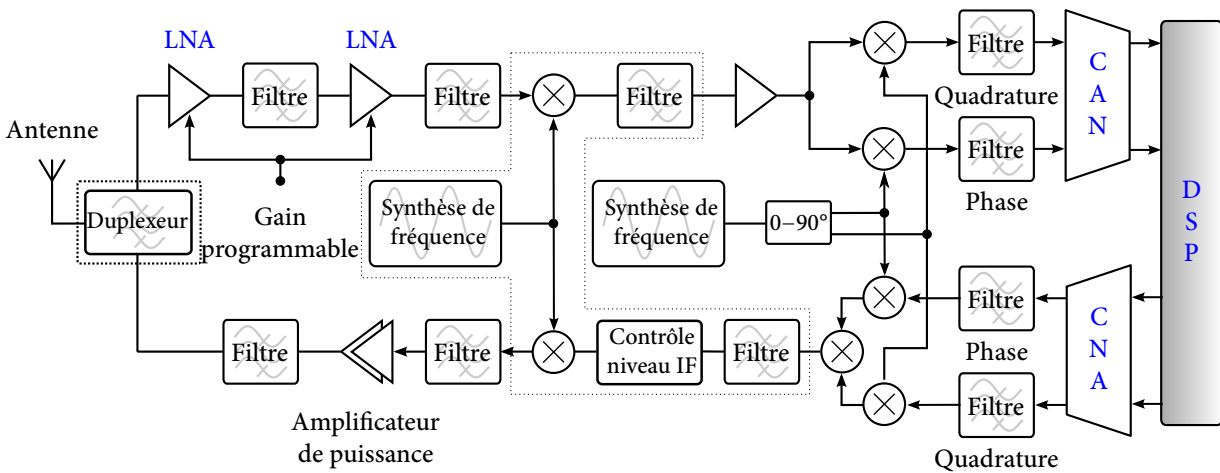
LNA

LNA

Antenne

Filtre

Filtre

Filtre

Filtre

Filtre

Quadrature

C A N

Duplexeur

Gain programmable

Synthèse de fréquence

Synthèse de fréquence

0–90°

Filtre

Phase

D S P

Filtre

Filtre

Contrôle niveau IF

Filtre

Filtre

Phase

C N A

Filtre

Quadrature

Amplificateur de puissance